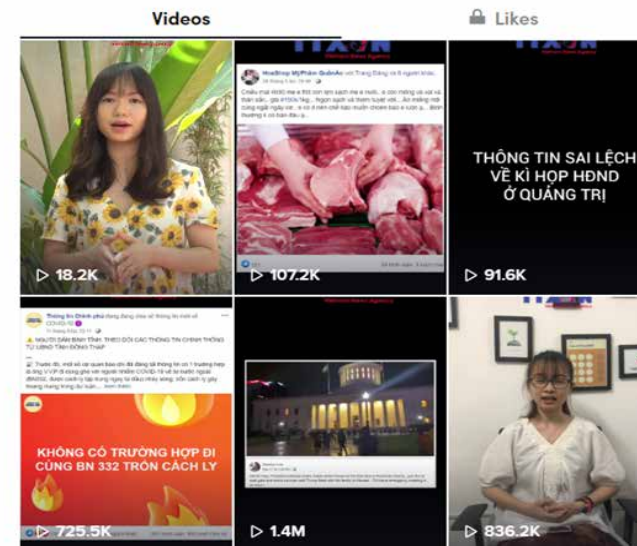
Videos

Likes

18.2K

TTXVN

HoaBinay MyPhẩm QuánAo với Trang Đăng và 6 người khác.

107.2K

TTXVN

THÔNG TIN SAI LỆCH VỀ KÌ HỌP HĐND Ở QUẢNG TRỊ

91.6K

Thông tin Chính phủ

NGƯỜI DÂN BÌNH TĨNH, THEO DÕI CÁC THÔNG TIN CHÍNH THỐNG TỪ UBND TỈNH ĐỒNG THÁP

KHÔNG CÓ TRƯỜNG HỢP ĐI CÙNG BN 332 TRỐN CÁCH LY

725.5K

1.4M

TTXVN

836.2K